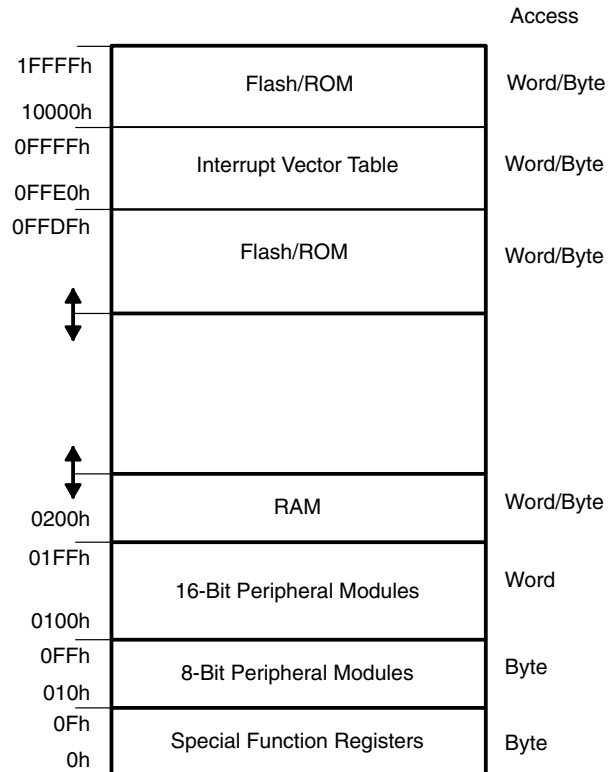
Access

1FFFFh
10000h
Flash/ROM
Word/Byte

0FFFFh
0FFE0h
Interrupt Vector Table
Word/Byte

0FFDFh
Flash/ROM
Word/Byte

RAM
0200h
Word/Byte

01FFh
0100h
16-Bit Peripheral Modules
Word

0FFh
010h
8-Bit Peripheral Modules
Byte

0Fh
0h
Special Function Registers
Byte